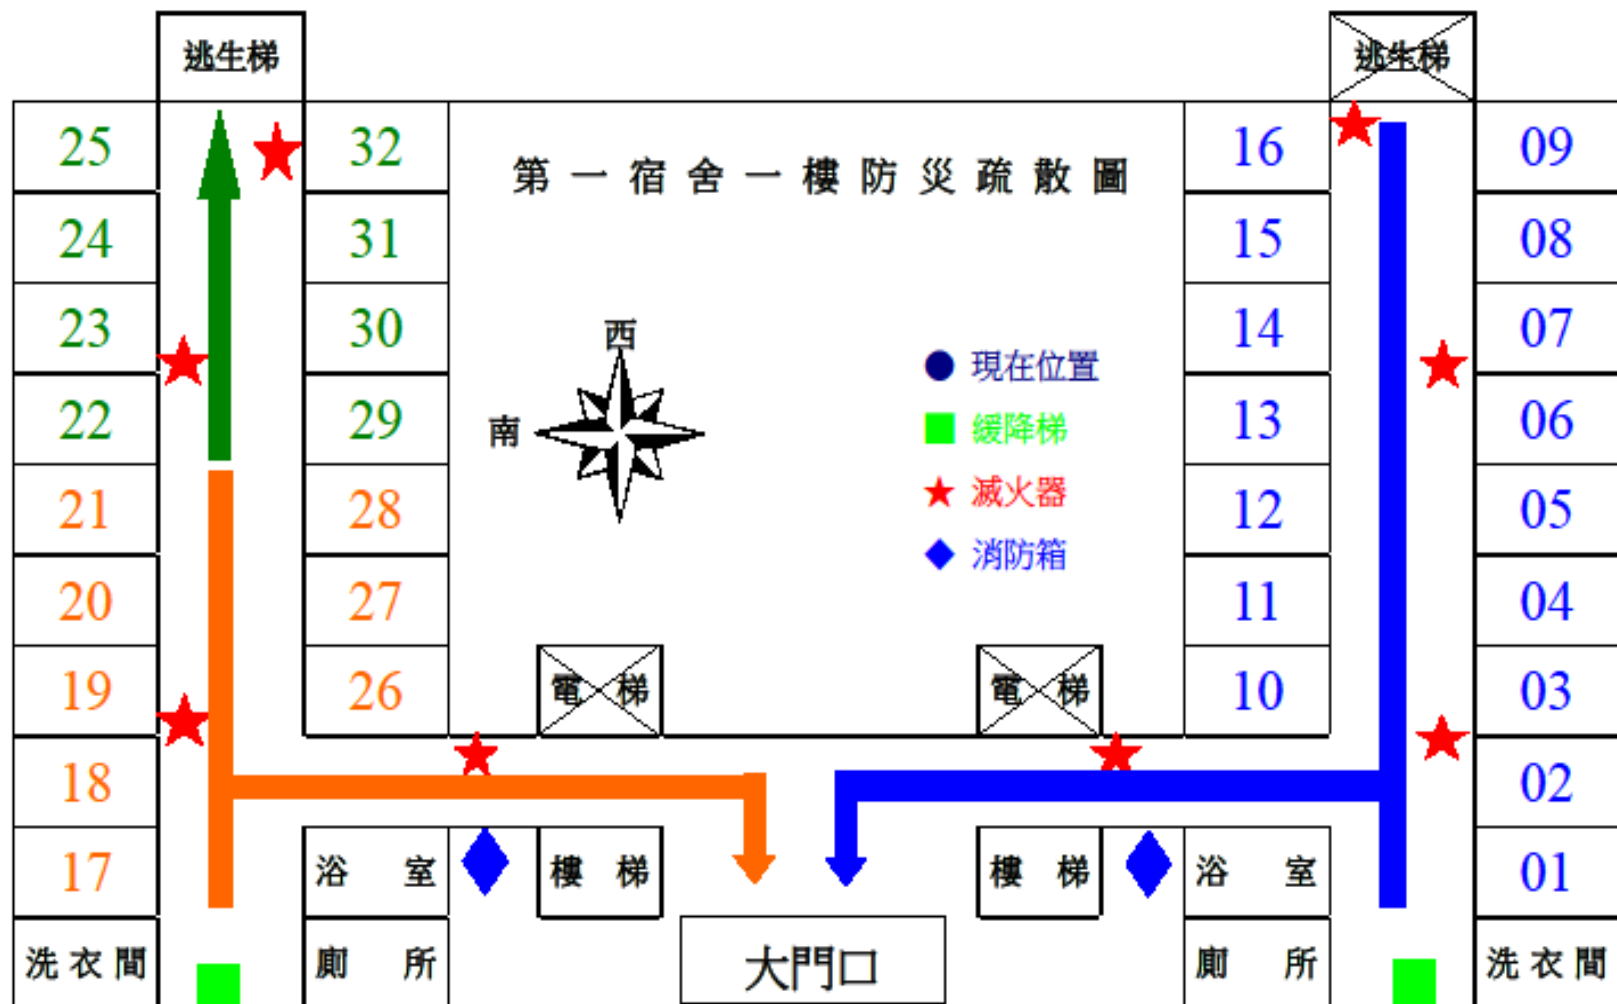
逃生梯

逃生梯

第一宿舍一樓防災疏散圖

| 25 | 32 |
|---|---|
| 24 | 31 |
| 23 | 30 |
| 22 | 29 |
| 21 | 28 |
| 20 | 27 |
| 19 | 26 |
| 18 | |
| 17 | |
| 洗衣間 | |

| 16 | 09 |
|---|---|
| 15 | 08 |
| 14 | 07 |
| 13 | 06 |
| 12 | 05 |
| 11 | 04 |
| 10 | 03 |
| | 02 |
| | 01 |
| | 洗衣間 |

西

南

● 現在位置
■ 緩降梯
★ 滅火器
◆ 消防箱

電梯

電梯

浴室

樓梯

樓梯

浴室

廁所

大門口

廁所